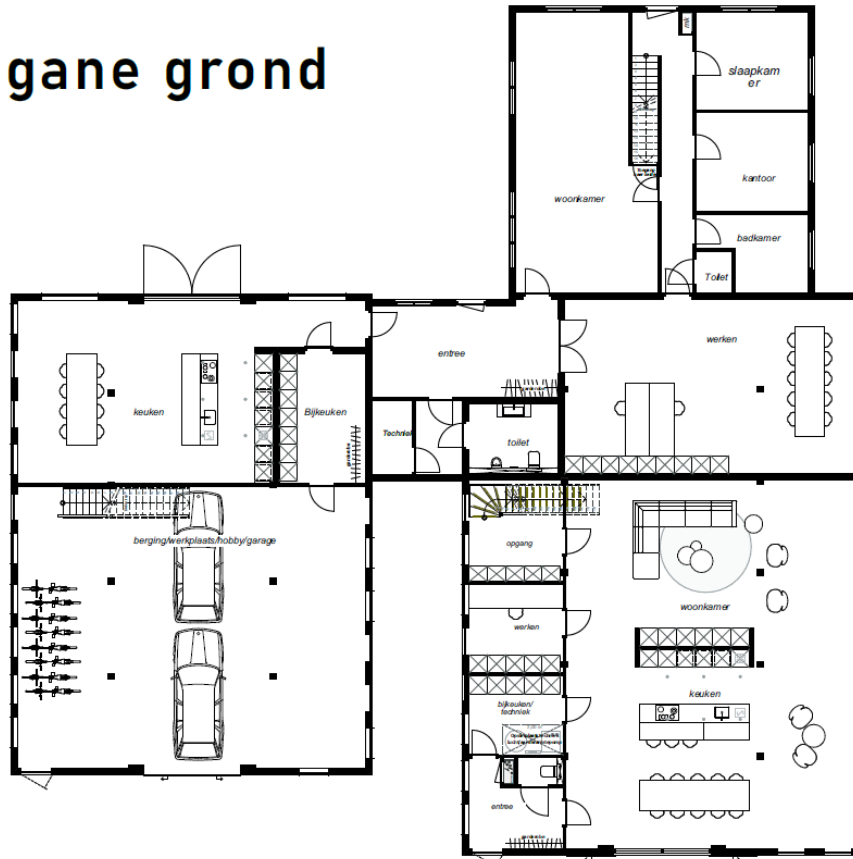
gane grond

slaapkamer

kantoor

woonkamer

badkamer

Toilet

entree

werken

keuken

Bijkeuken

Techniek

toilet

berging/werkplaats/hobby/garage

opgang

woonkamer

werken

keuken

bijkeuken/ techniek

entree